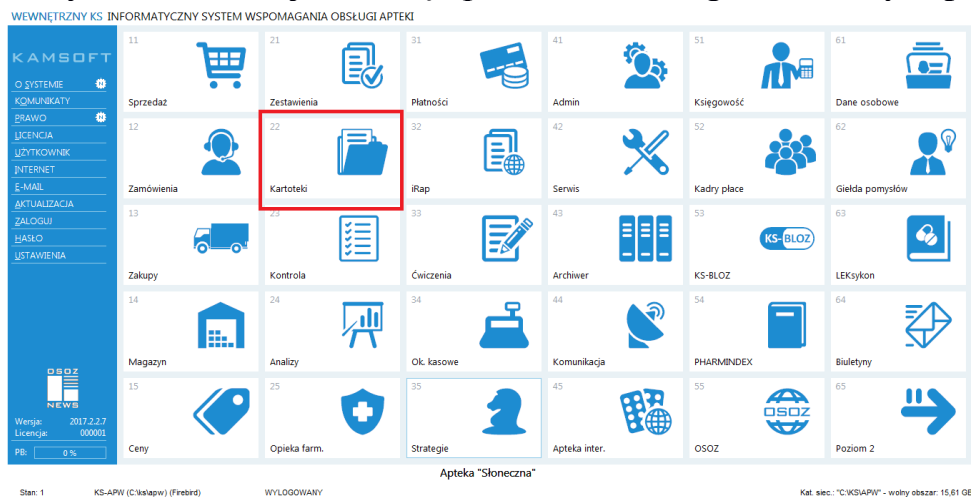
WEWNĘTRZNY KS INFORMATYCZNY SYSTEM WSPOMAGANIA OBSŁUGI APTEKI

KAMSOFT

O SYSTEMIE
KOMUNIKATY
PRAWO
LICENCJA
UŻYTKOWNIK
INTERNET
E-MAIL
AKTUALIZACJA
ZALOGUJ
HASŁO
USTAWIENIA

OSOZ NEWS

Wersja: 2017.2.2.7
Licencja: 000001
PB: 0 %

| | | | | | |
|---|---|---|---|---|---|
| 11 Sprzedaż | 21 Zestawienia | 31 Płatności | 41 Admin | 51 Księgowość | 61 Dane osobowe |
| 12 Zamówienia | 22 Kartoteki | 32 iRap | 42 Serwis | 52 Kadry płace | 62 Giełda pomysłów |
| 13 Zakupy | 23 Kontrola | 33 Ćwiczenia | 43 Archiwer | 53 KS-BLOZ KS-BLOZ | 63 LEKsykon |
| 14 Magazyn | 24 Analizy | 34 Ok. kasowe | 44 Komunikacja | 54 PHARMINDEX | 64 Biuletyny |
| 15 Ceny | 25 Opieka farm. | 35 Strategie | 45 Apteka inter. | 55 OSOZ OSOZ | 65 Poziom 2 |

Apteka "Słoneczna"

Stan: 1    KS-APW (C:\ks\apw) (Firebird)    WYLOGOWANY    Kat. siec.: "C:\KS\APW" - wolny obszar: 15,61 GB